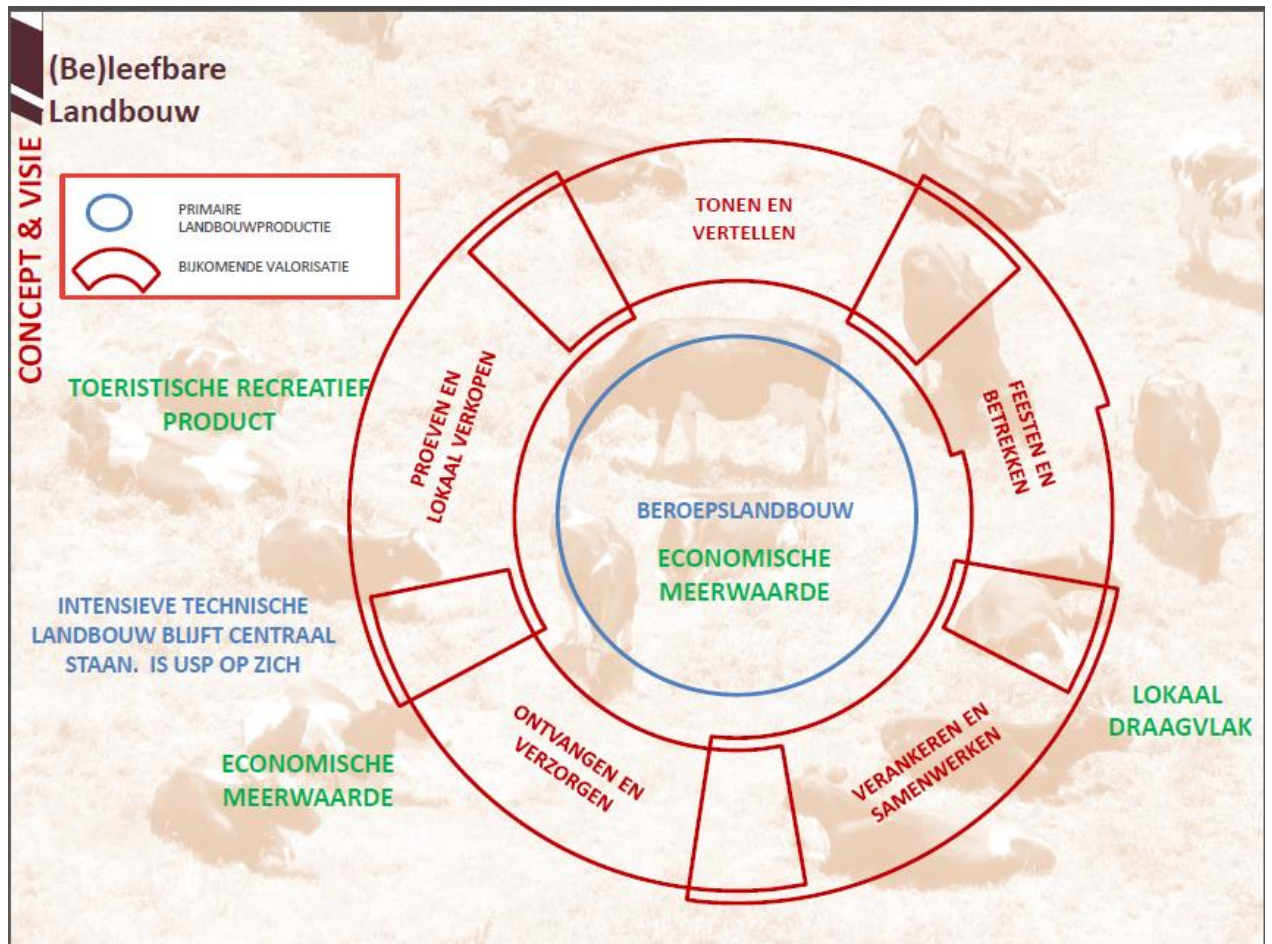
(Be)leefbare Landbouw

CONCEPT & VISIE

PRIMAIRE LANDBOUWPRODUCTIE

BIJKOMENDE VALORISATIE

TOERISTISCHE RECREATIEF PRODUCT

INTENSIEVE TECHNISCHE LANDBOUW BLIJFT CENTRAAL STAAN. IS USP OP ZICH

ECONOMISCHE MEERWAARDE

TONEN EN VERTELLEN

PROEVEN EN LOKAAL VERKOPEN

FEESTEN EN BETREKKEN

BEROEPSLANDBOUW

ECONOMISCHE MEERWAARDE

ONTVANGEN EN VERZORGEN

VERANKEREN EN SAMENWERKEN

LOKAAL DRAAGVLAK